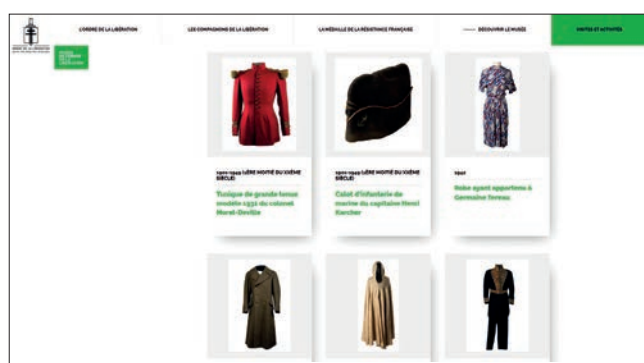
L'ORDRE DE LA LIBÉRATION

LES COMPAGNONS DE LA LIBÉRATION

LA MÉDAILLE DE LA RÉSISTANCE FRANÇAISE

DÉCOUVRIR LE MUSÉE

VISITES ET ACTIVITÉS

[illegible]

1901-1949 1ÈRE MOITIÉ DU XXÈME SIÈCLE

Tunique de grande tenue modèle 1931 du colonel Morel-Deville

1901-1949 1ÈRE MOITIÉ DU XXÈME SIÈCLE

Calot d'infanterie de marine du capitaine Henri Karcher

1942

Robe ayant appartenu à Germaine Tereau